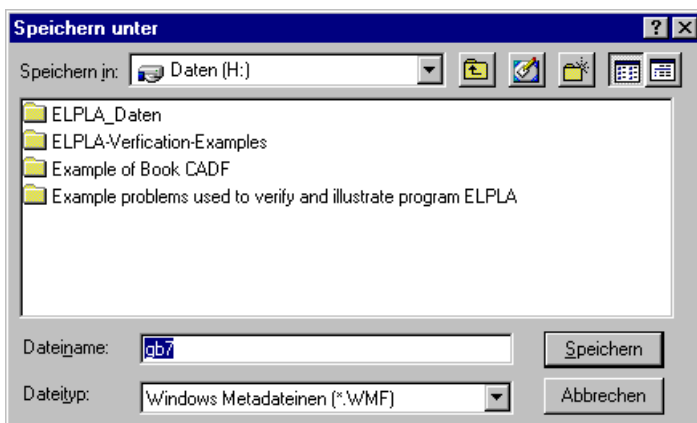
Speichern unter

?

X

Speichern in: Daten (H:)

ELPLA_Daten
ELPLA-Verfication-Examples
Example of Book CADF
Example problems used to verify and illustrate program ELPLA

Dateiname: gb7

Speichern

Dateityp: Windows Metadateinen (*.WMF)

Abbrechen